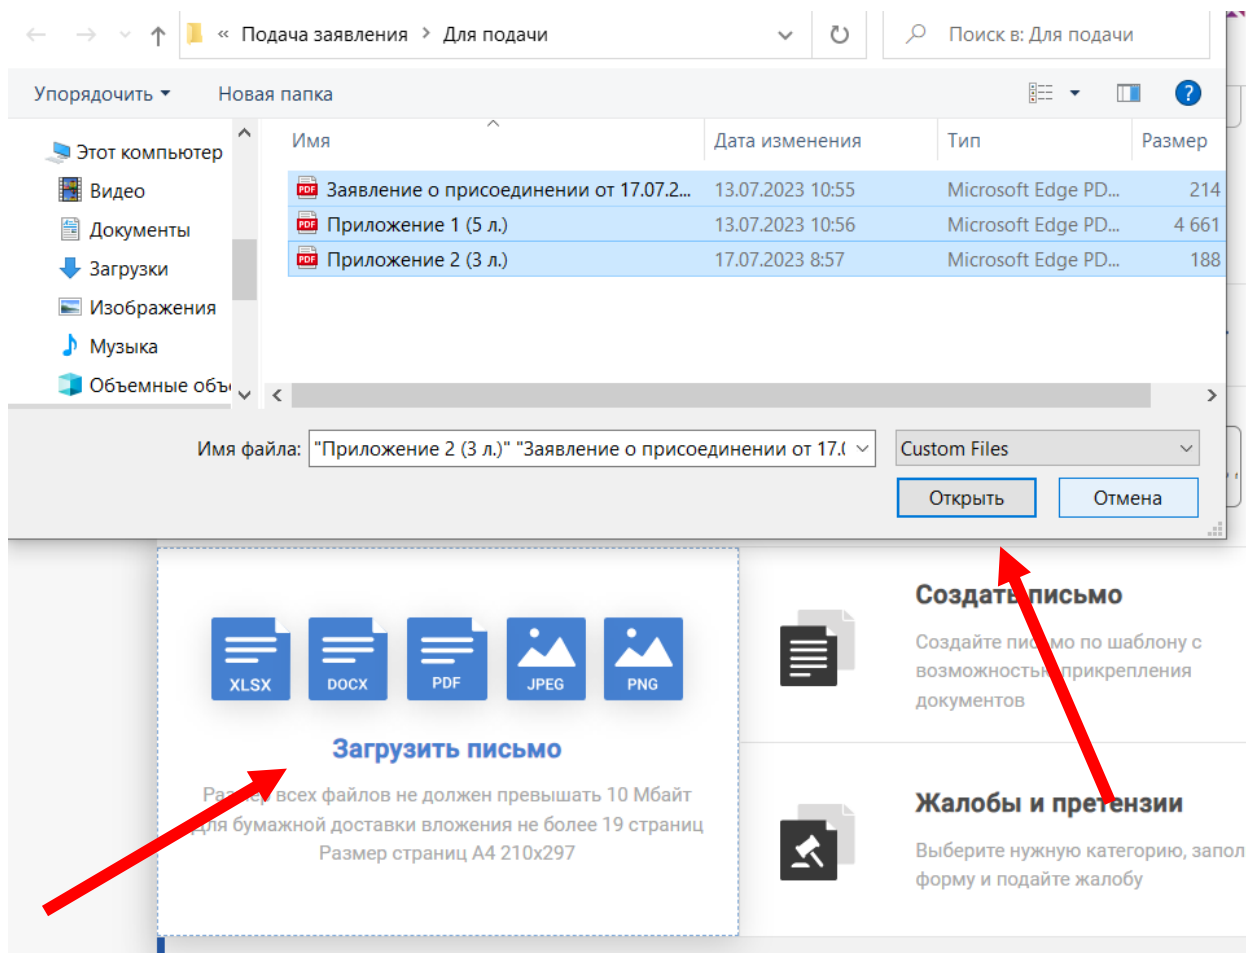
« Подача заявления › Для подачи

Поиск в: Для подачи

Упорядочить ▾ Новая папка

Этот компьютер
Видео
Документы
Загрузки
Изображения
Музыка
Объемные объ

| Имя | Дата изменения | Тип | Размер |
|---|---|---|---|
| Заявление о присоединении от 17.07.2... | 13.07.2023 10:55 | Microsoft Edge PD... | 214 |
| Приложение 1 (5 л.) | 13.07.2023 10:56 | Microsoft Edge PD... | 4 661 |
| Приложение 2 (3 л.) | 17.07.2023 8:57 | Microsoft Edge PD... | 188 |

Имя файла: "Приложение 2 (3 л.)" "Заявление о присоединении от 17.(

Custom Files

Открыть Отмена

XLSX DOCX PDF JPEG PNG

Загрузить письмо

Ра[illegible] всех файлов не должен превышать 10 Мбайт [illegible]ля бумажной доставки вложения не более 19 страниц Размер страниц А4 210x297

Создать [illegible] письмо

Создайте пис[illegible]мо по шаблону с возможность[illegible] прикрепления документов

Жалобы и пре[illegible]ензии

Выберите нужную категорию, запол форму и подайте жалобу